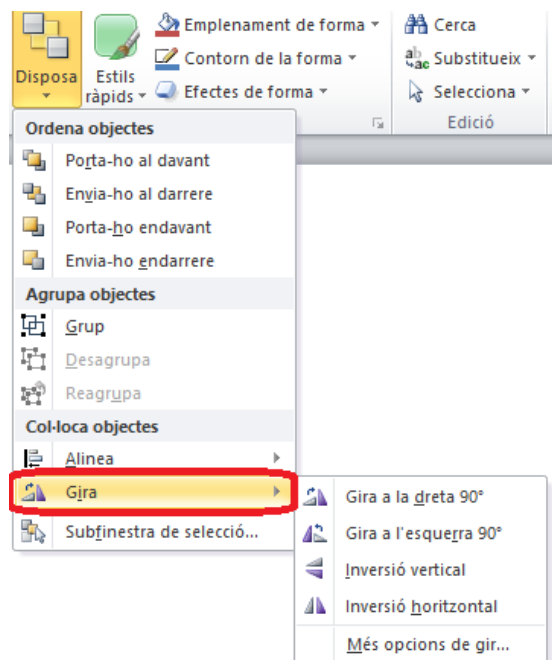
Disposa

Estils ràpids

Emplenament de forma

Contorn de la forma

Efectes de forma

Cerca

Substitueix

Selecciona

Edició

Ordena objectes

Porta-ho al davant

Envia-ho al darrere

Porta-ho endavant

Envia-ho endarrere

Agrupa objectes

Grup

Desagrupa

Reagrupa

Col·loca objectes

Alinea

Gira

Subfinestra de selecció...

Gira a la dreta 90°

Gira a l'esquerra 90°

Inversió vertical

Inversió horitzontal

Més opcions de gir...